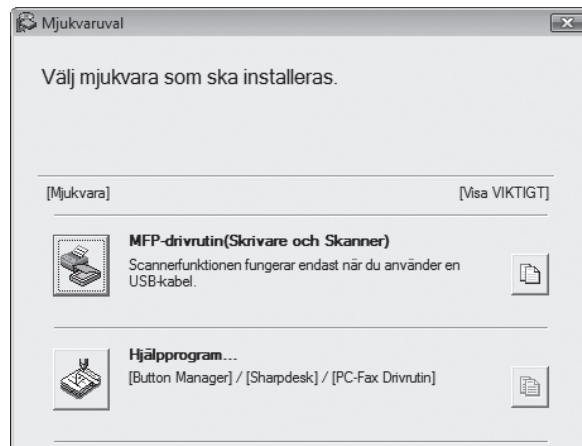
Mjukvaruval

Välj mjukvara som ska installeras.

[Mjukvara]

[Visa VIKTIGT]

MFP-drivrutin(Skrivare och Skanner)

Scannerfunktionen fungerar endast när du använder en USB-kabel.

Hjälpprogram...

[Button Manager] / [Sharpdesk] / [PC-Fax Drivrutin]